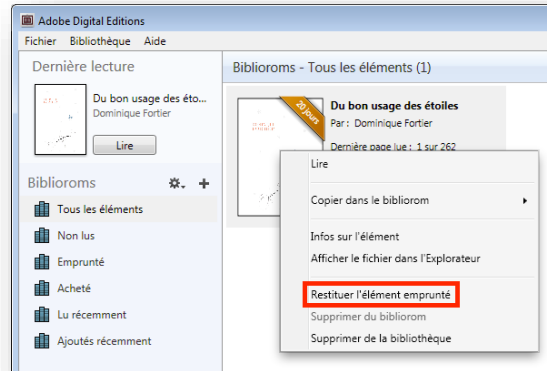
Adobe Digital Editions

Fichier Bibliothèque Aide

Dernière lecture

Du bon usage des étoi...
Dominique Fortier

Lire

Bibliorooms

Tous les éléments
Non lus
Emprunté
Acheté
Lu récemment
Ajoutés récemment

Biblioroms - Tous les éléments (1)

20 jours

Du bon usage des étoiles
Par : Dominique Fortier
Dernière page lue : 1 sur 262

Lire
Copier dans le bibliorom
Infos sur l'élément
Afficher le fichier dans l'Explorateur
Restituer l'élément emprunté
Supprimer du bibliorom
Supprimer de la bibliothèque